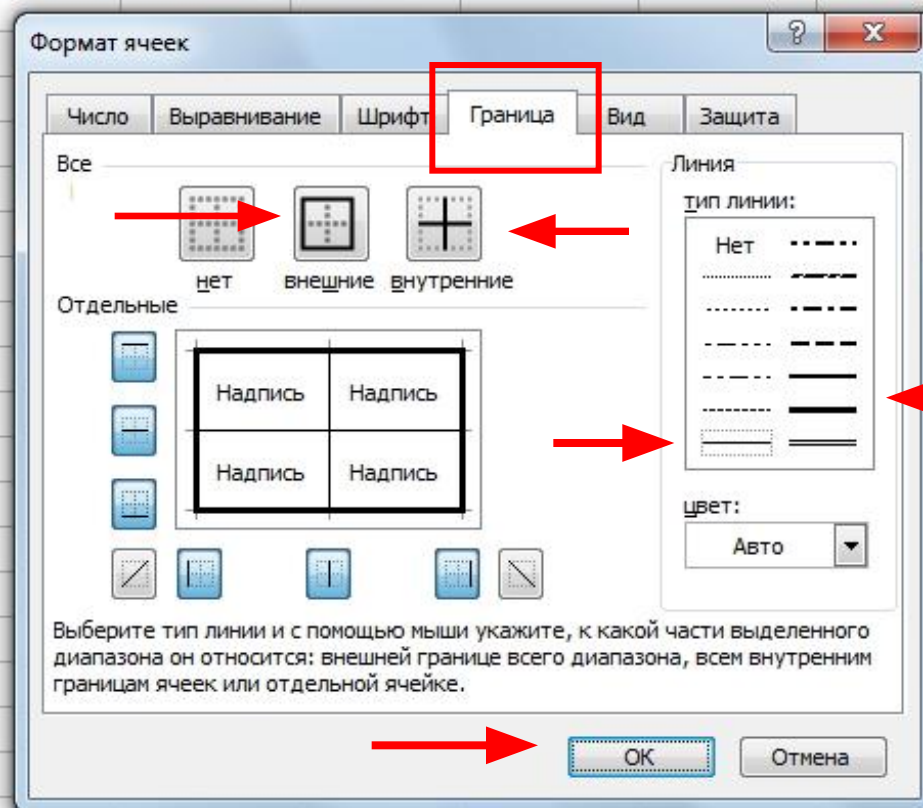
Формат ячеек

?

Число | Выравнивание | Шрифт | Граница | Вид | Защита

Все

нет внешние внутренние

Отдельные

| Надпись | Надпись |
|---|---|
| Надпись | Надпись |

Линия

тип линии:

Нет

цвет:

Авто

Выберите тип линии и с помощью мыши укажите, к какой части выделенного диапазона он относится: внешней границе всего диапазона, всем внутренним границам ячеек или отдельной ячейке.

ОК Отмена